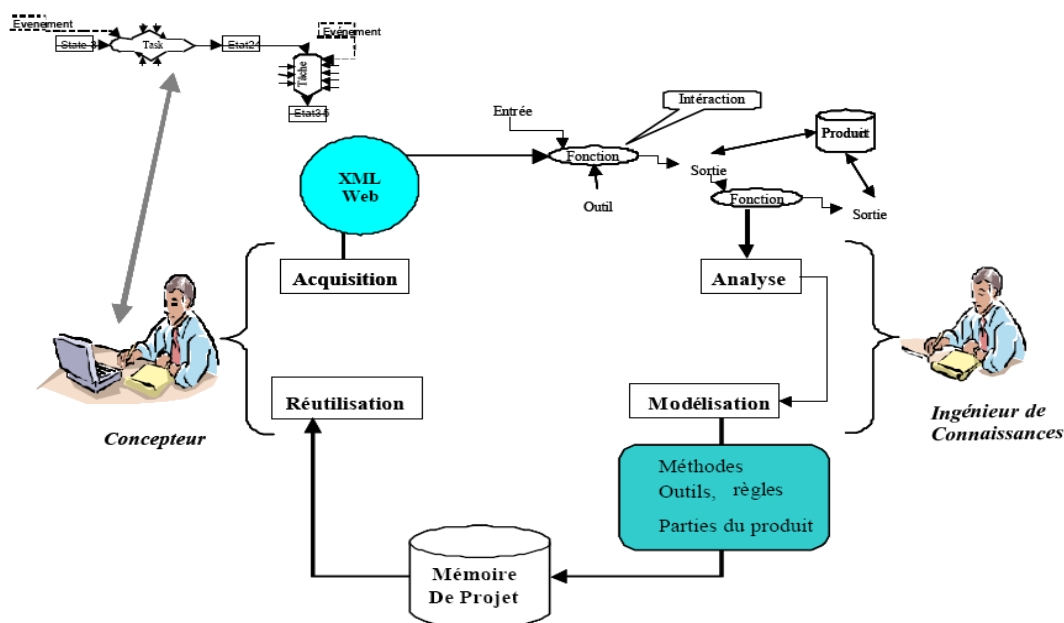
Evenement
State 3
Task
Etat24
Evénement
Tâche
Etat35

Entrée
Intéraction
Produit
Fonction
Sortie
Outil
Fonction
Sortie

XML Web

Acquisition
Analyse
Réutilisation
Modélisation

Concepteur

Ingénieur de Connaissances

Méthodes
Outils, règles
Parties du produit

Mémoire De Projet